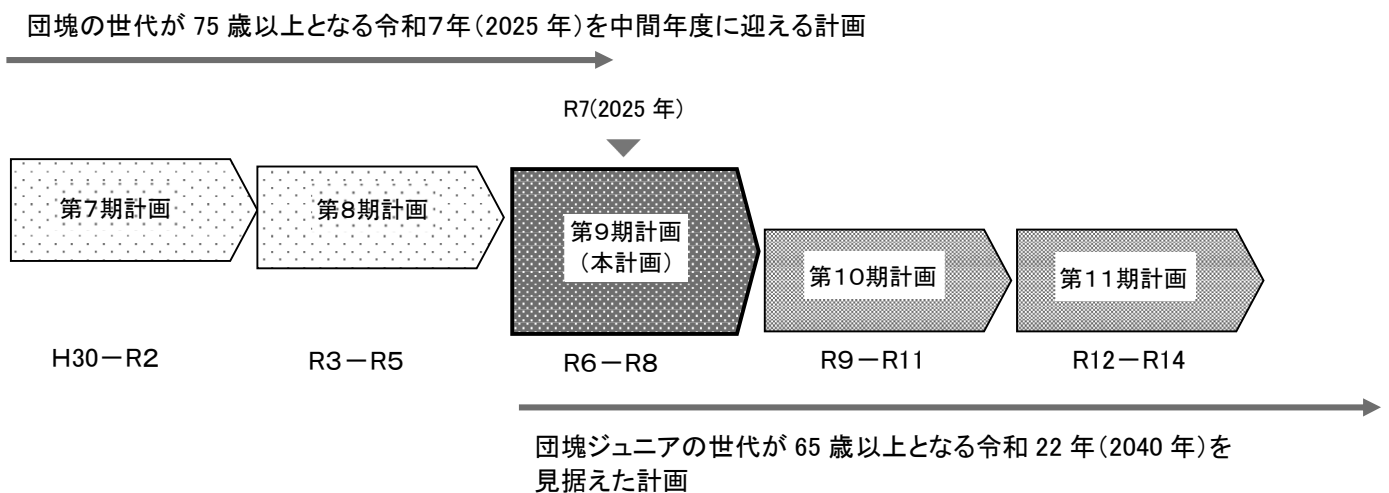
団塊の世代が 75 歳以上となる令和7年(2025 年)を中間年度に迎える計画

R7(2025 年)

第7期計画

第8期計画

第9期計画
(本計画)

第10期計画

第11期計画

H30－R2

R3－R5

R6－R8

R9－R11

R12－R14

団塊ジュニアの世代が 65 歳以上となる令和 22 年(2040 年)を見据えた計画